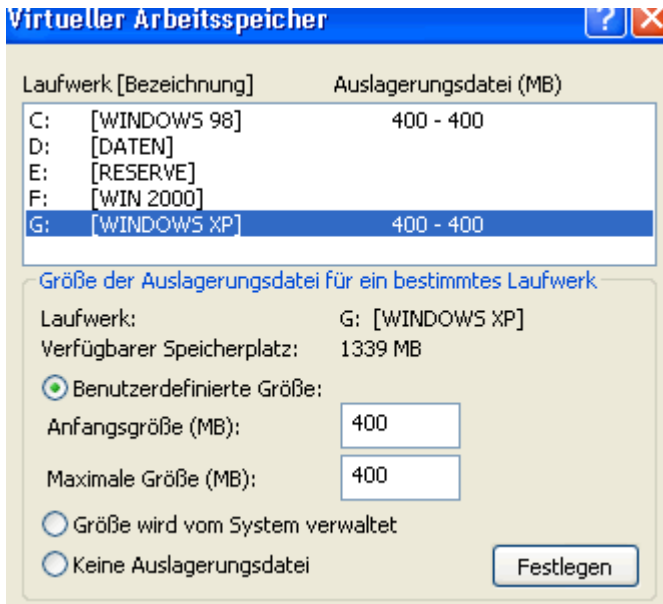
Virtueller Arbeitsspeicher

?

Laufwerk [Bezeichnung] Auslagerungsdatei (MB)

| | | |
|---|---|---|
| C: | [WINDOWS 98] | 400 - 400 |
| D: | [DATEN] | |
| E: | [RESERVE] | |
| F: | [WIN 2000] | |
| G: | [WINDOWS XP] | 400 - 400 |

Größe der Auslagerungsdatei für ein bestimmtes Laufwerk

Laufwerk: G: [WINDOWS XP]

Verfügbarer Speicherplatz: 1339 MB

Benutzerdefinierte Größe:

Anfangsgröße (MB): 400

Maximale Größe (MB): 400

Größe wird vom System verwaltet

Keine Auslagerungsdatei

Festlegen